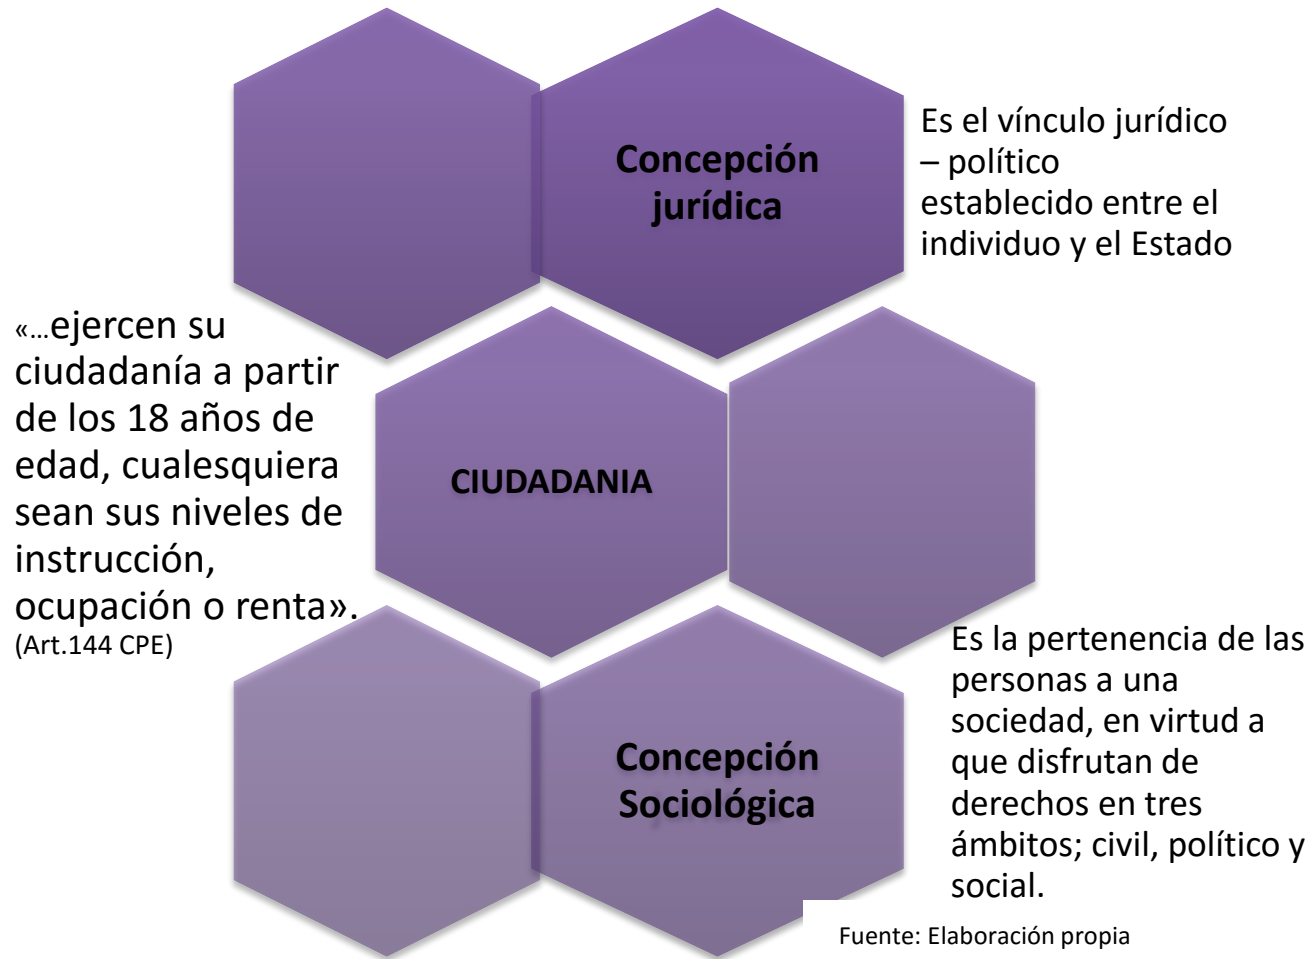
Concepción jurídica

Es el vínculo jurídico – político establecido entre el individuo y el Estado

«…ejercen su ciudadanía a partir de los 18 años de edad, cualesquiera sean sus niveles de instrucción, ocupación o renta». (Art.144 CPE)

CIUDADANIA

Es la pertenencia de las personas a una sociedad, en virtud a que disfrutan de derechos en tres ámbitos; civil, político y social.

Concepción Sociológica

Fuente: Elaboración propia